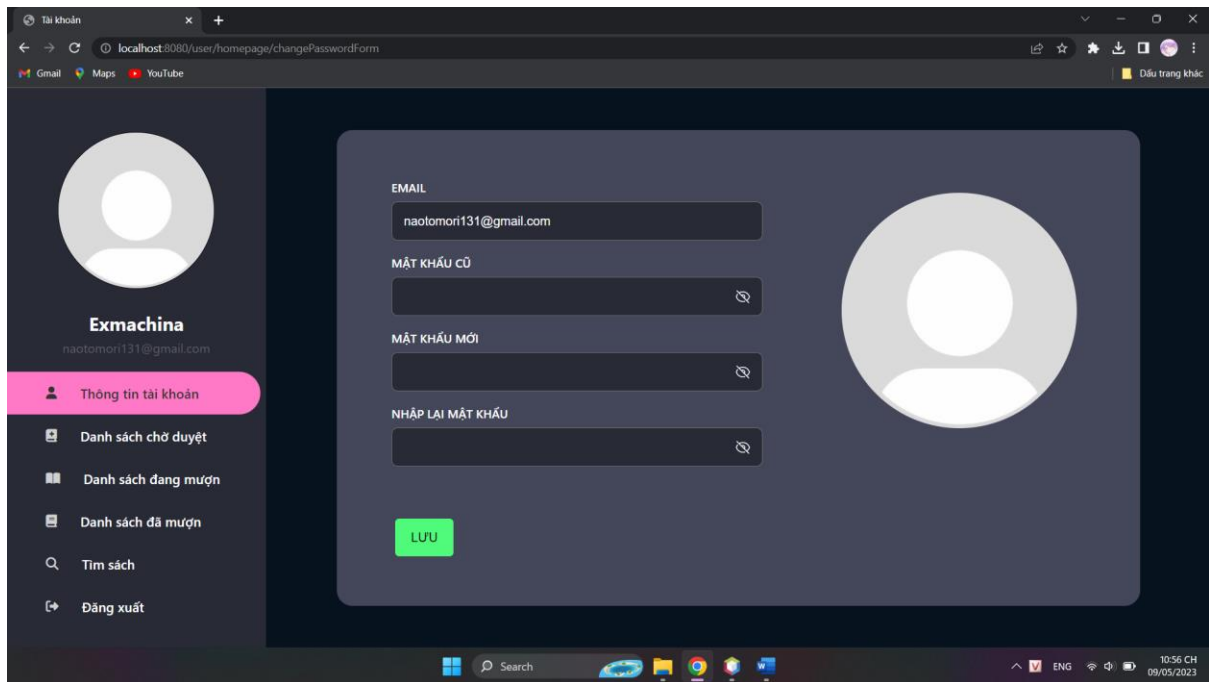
Tài khoản

localhost:8080/user/homepage/changePasswordForm

Gmail Maps YouTube

Dấu trang khác

Exmachina
naotomori131@gmail.com

Thông tin tài khoản

Danh sách chờ duyệt

Danh sách đang mượn

Danh sách đã mượn

Tìm sách

Đăng xuất

EMAIL
naotomori131@gmail.com

MẬT KHẨU CŨ

MẬT KHẨU MỚI

NHẬP LẠI MẬT KHẨU

LƯU

Search

ENG

10:56 CH
09/05/2023